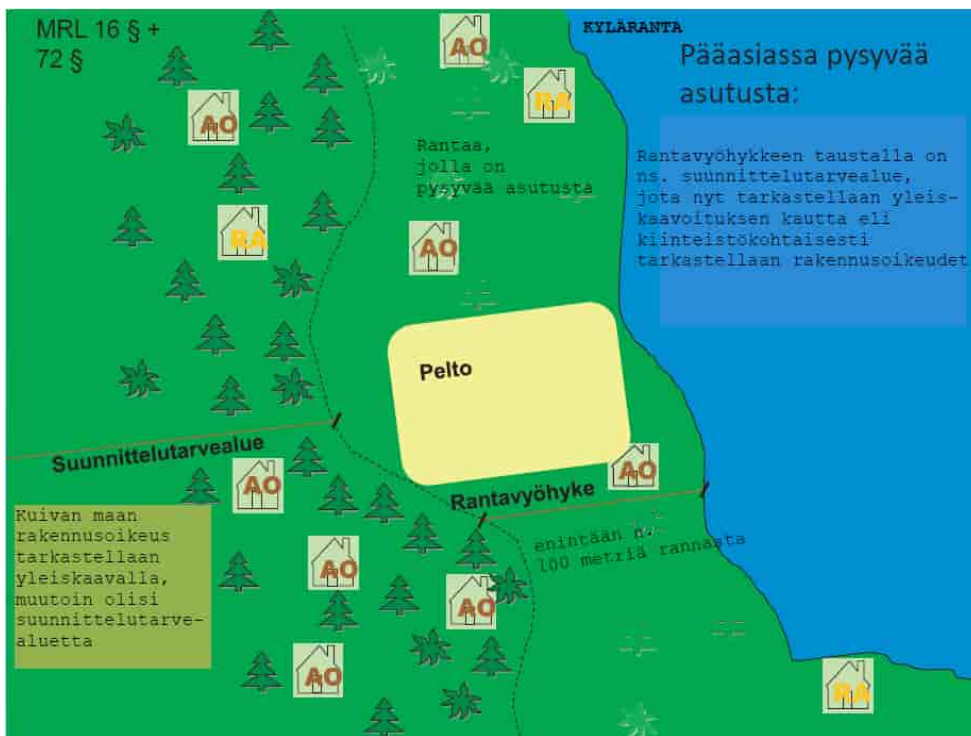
MRL 16 § + 72 §

KYLÄRANTA

Pääasiassa pysyvää asutusta:

AO

RA

AO

Rantaa, jolla on pysyvää asutusta

Rantavyöhykkeen taustalla on ns. suunnittelutarvealue, jota nyt tarkastellaan yleiskaavoituksen kautta eli kiinteistökohtaisesti tarkastellaan rakennusoikeudet

RA

AO

Pelto

Suunnittelutarvealue

AO

AO

Rantavyöhyke

Kuivan maan rakennusoikeus tarkastellaan yleiskaavalla, muutoin olisi suunnittelutarvealuetta

enintään n. 100 metriä rannasta

AO

AO

AO

RA